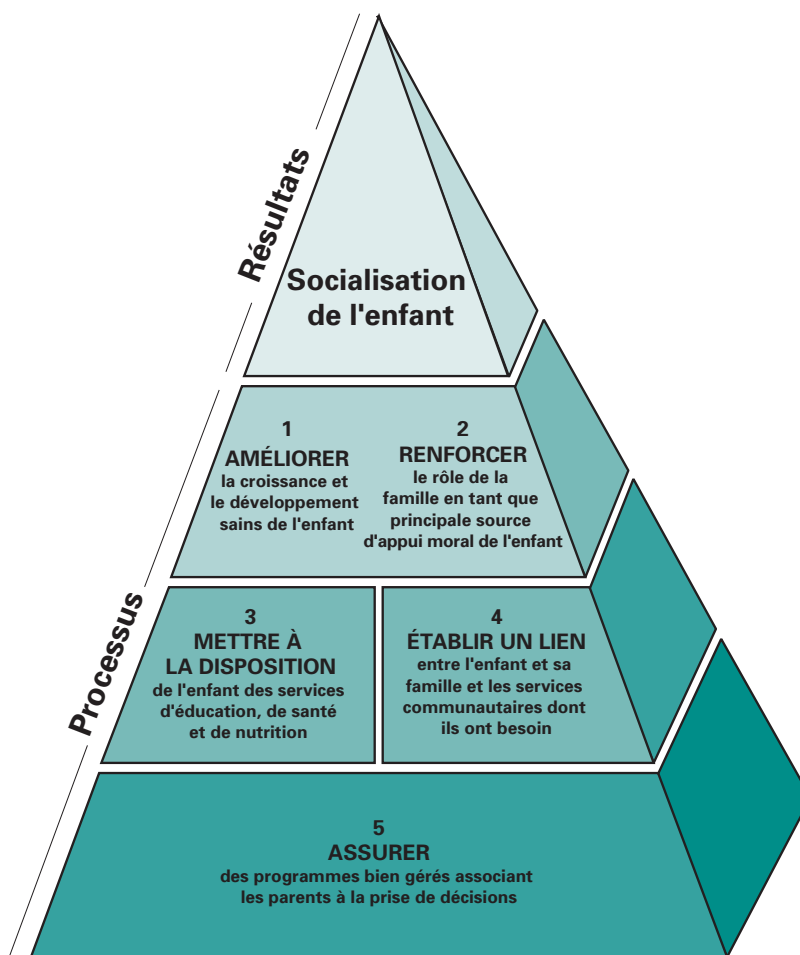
Résultats

Socialisation de l'enfant

Processus

1
AMÉLIORER
la croissance et le développement sains de l'enfant

2
RENFORCER
le rôle de la famille en tant que principale source d'appui moral de l'enfant

3
METTRE À LA DISPOSITION
de l'enfant des services d'éducation, de santé et de nutrition

4
ÉTABLIR UN LIEN
entre l'enfant et sa famille et les services communautaires dont ils ont besoin

5
ASSURER
des programmes bien gérés associant les parents à la prise de décisions